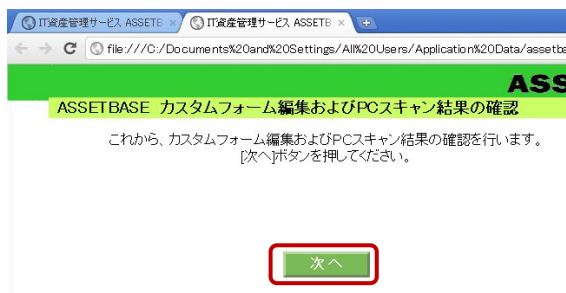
IT資産管理サービス ASSETB ×
IT資産管理サービス ASSETB ×
file:///C:/Documents%20and%20Settings/All%20Users/Application%20Data/assetba
ASS
ASSETBASE カスタムフォーム編集およびPCスキャン結果の確認
これから、カスタムフォーム編集およびPCスキャン結果の確認を行います。
[次へ]ボタンを押してください。
次へ